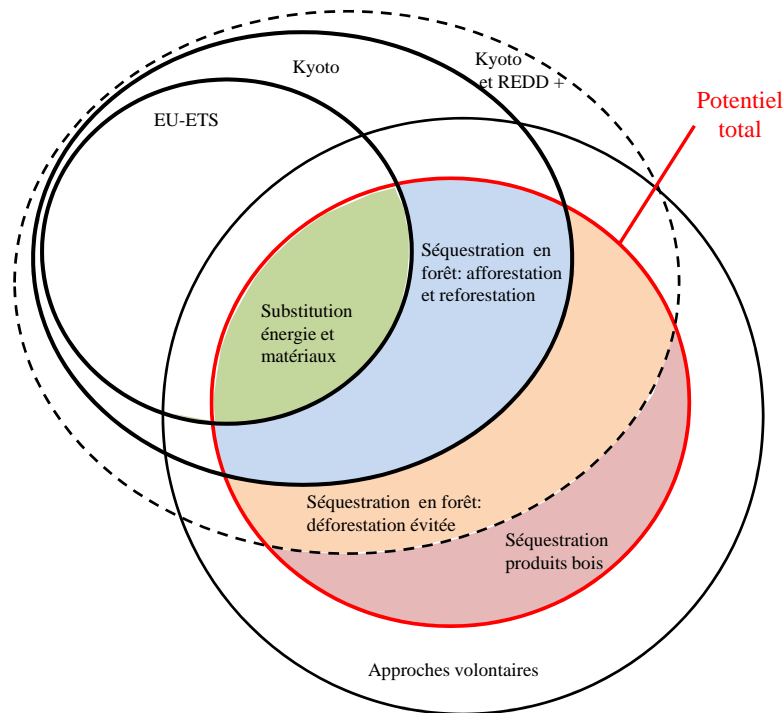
Kyoto

Kyoto et REDD +

Potentiel total

EU-ETS

Séquestration en forêt: afforestation et reforestation

Substitution énergie et matériaux

Séquestration en forêt: déforestation évitée

Séquestration produits bois

Approches volontaires